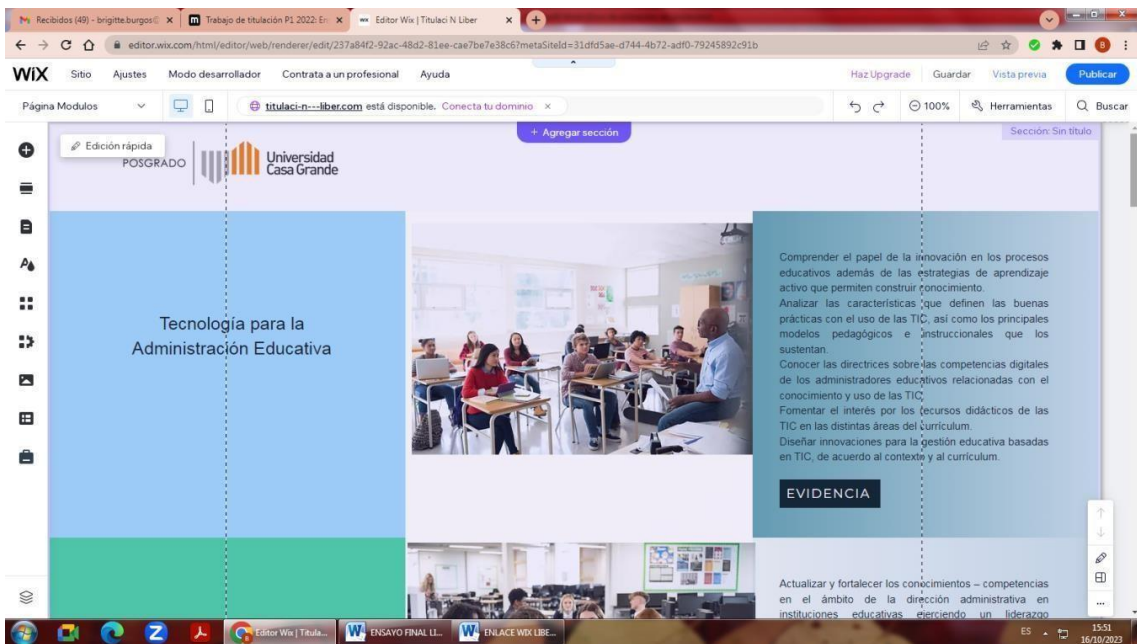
Recibidos (49) - brigitte.burgos@ ×
Trabajo de titulación P1 2022: En ×
Editor Wix | Titulaci N Liber ×

editor.wix.com/html/editor/web/renderer/edit/237a84f2-92ac-48d2-81ee-cae7be7e38c6?metaSiteId=31dfd5ae-d744-4b72-adf0-79245892c91b

WiX Sitio Ajustes Modo desarrollador Contrata a un profesional Ayuda Haz Upgrade Guardar Vista previa Publicar

Página Modulos titulaci-n---liber.com está disponible. Conecta tu dominio × 100% Herramientas Buscar

Edición rápida
+ Agregar sección
Sección: Sin título

POSGRADO Universidad Casa Grande

Tecnología para la Administración Educativa

Comprender el papel de la innovación en los procesos educativos además de las estrategias de aprendizaje activo que permiten construir conocimiento.
Analizar las características que definen las buenas prácticas con el uso de las TIC, así como los principales modelos pedagógicos e instruccionales que los sustentan.
Conocer las directrices sobre las competencias digitales de los administradores educativos relacionadas con el conocimiento y uso de las TIC.
Fomentar el interés por los recursos didácticos de las TIC en las distintas áreas del currículum.
Diseñar innovaciones para la gestión educativa basadas en TIC, de acuerdo al contexto y al currículum.

EVIDENCIA

Actualizar y fortalecer los conocimientos – competencias en el ámbito de la dirección administrativa en instituciones educativas ejerciendo un liderazgo

Editor Wix | Titula... ENSAYO FINAL LI... ENLACE WIX LIBE...
ES 15:51 16/10/2023